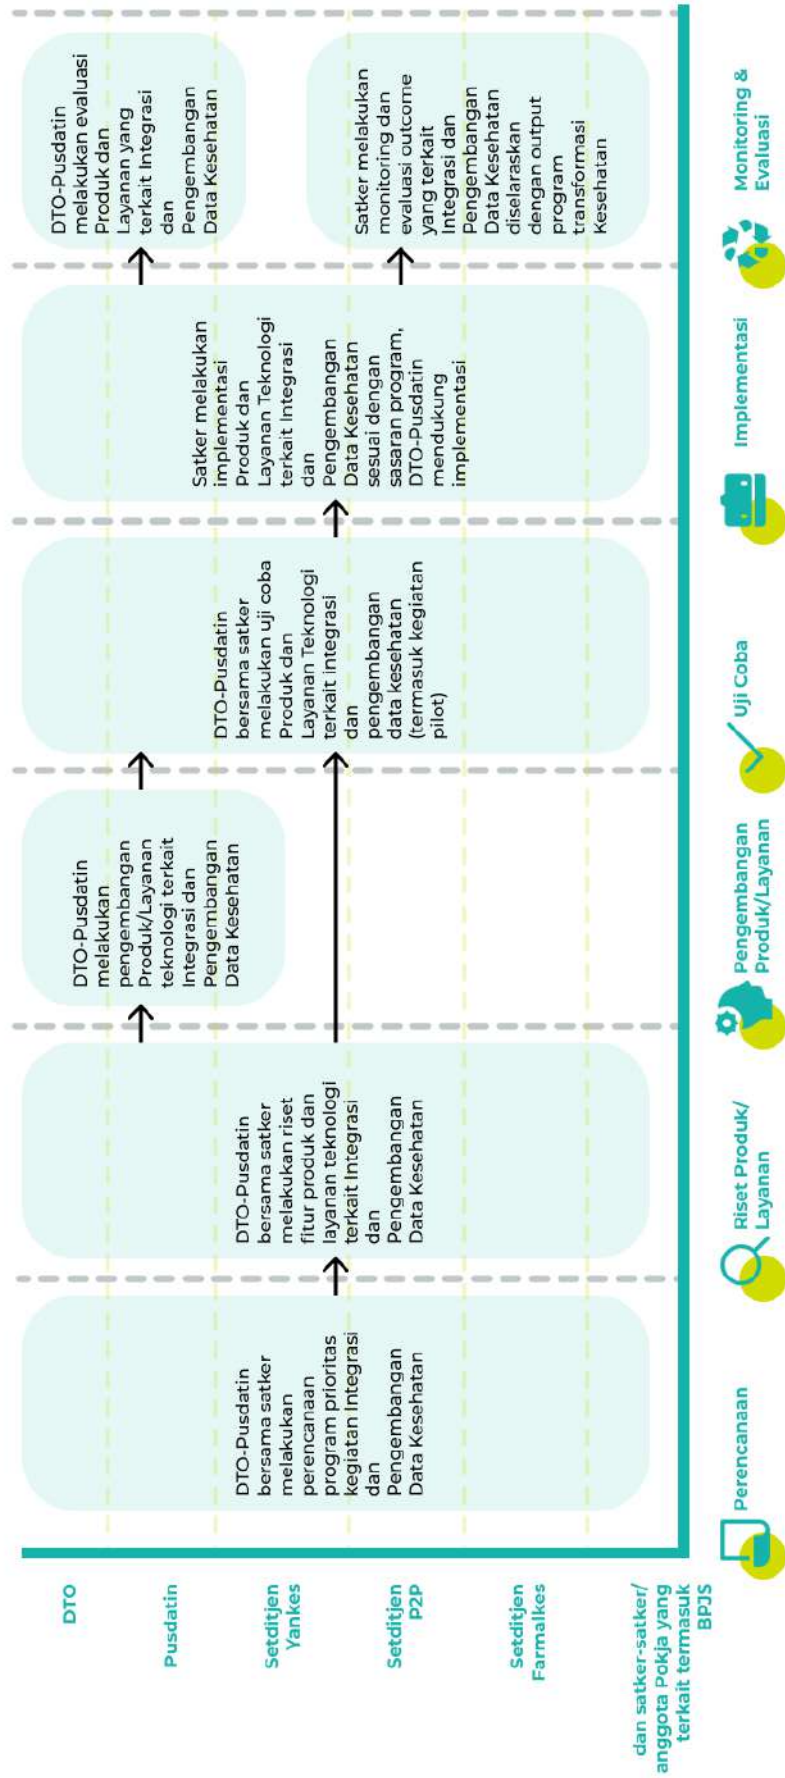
DTO

Pusdatin

Setditjen Yankes

Setditjen P2P

Setditjen Farmalkes

dan satker-satker/ anggota Pokja yang terkait termasuk BPJS

DTO-Pusdatin bersama satker melakukan perencanaan program prioritas kegiatan Integrasi dan Pengembangan Data Kesehatan

DTO-Pusdatin bersama satker melakukan riset fitur produk dan layanan teknologi terkait Integrasi dan Pengembangan Data Kesehatan

DTO-Pusdatin melakukan pengembangan Produk/Layanan teknologi terkait Integrasi dan Pengembangan Data Kesehatan

DTO-Pusdatin bersama satker melakukan uji coba Produk dan Layanan Teknologi terkait Integrasi dan pengembangan data kesehatan (termasuk kegiatan pilot)

Satker melakukan implementasi Produk dan Layanan Teknologi terkait Integrasi dan Pengembangan Data Kesehatan sesuai dengan sasaran program, DTO-Pusdatin mendukung implementasi

DTO-Pusdatin melakukan evaluasi Produk dan Layanan yang terkait Integrasi dan Pengembangan Data Kesehatan

Satker melakukan monitoring dan evaluasi outcome yang terkait Integrasi dan Pengembangan Data Kesehatan diselaraskan dengan output program transformasi Kesehatan

Perencanaan

Riset Produk/ Layanan

Pengembangan Produk/Layanan

Uji Coba

Implementasi

Monitoring & Evaluasi